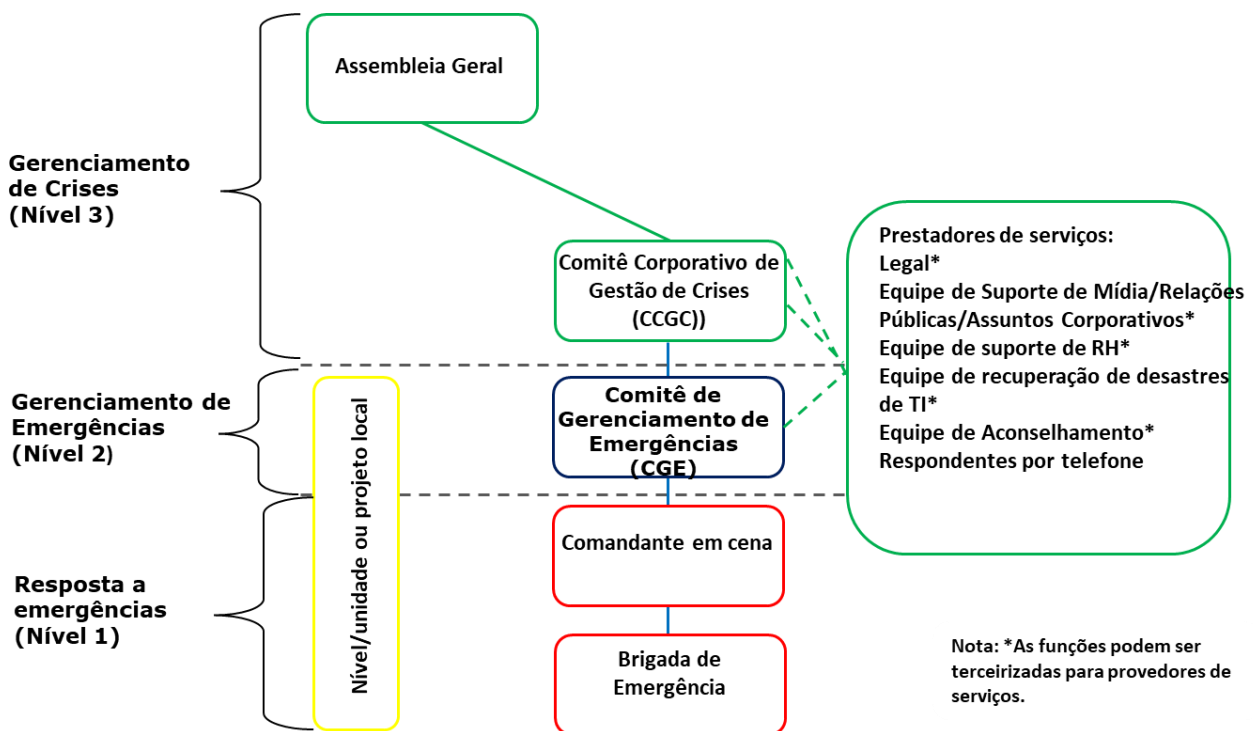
Gerenciamento de Crises (Nível 3)

Gerenciamento de Emergências (Nível 2)

Resposta a emergências (Nível 1)

Assembleia Geral

Comitê Corporativo de Gestão de Crises (CCGC))

Comitê de Gerenciamento de Emergências (CGE)

Comandante em cena

Brigada de Emergência

Nível/unidade ou projeto local

Prestadores de serviços:
Legal*
Equipe de Suporte de Mídia/Relações Públicas/Assuntos Corporativos*
Equipe de suporte de RH*
Equipe de recuperação de desastres de TI*
Equipe de Aconselhamento*
Respondentes por telefone

Nota: *As funções podem ser terceirizadas para provedores de serviços.